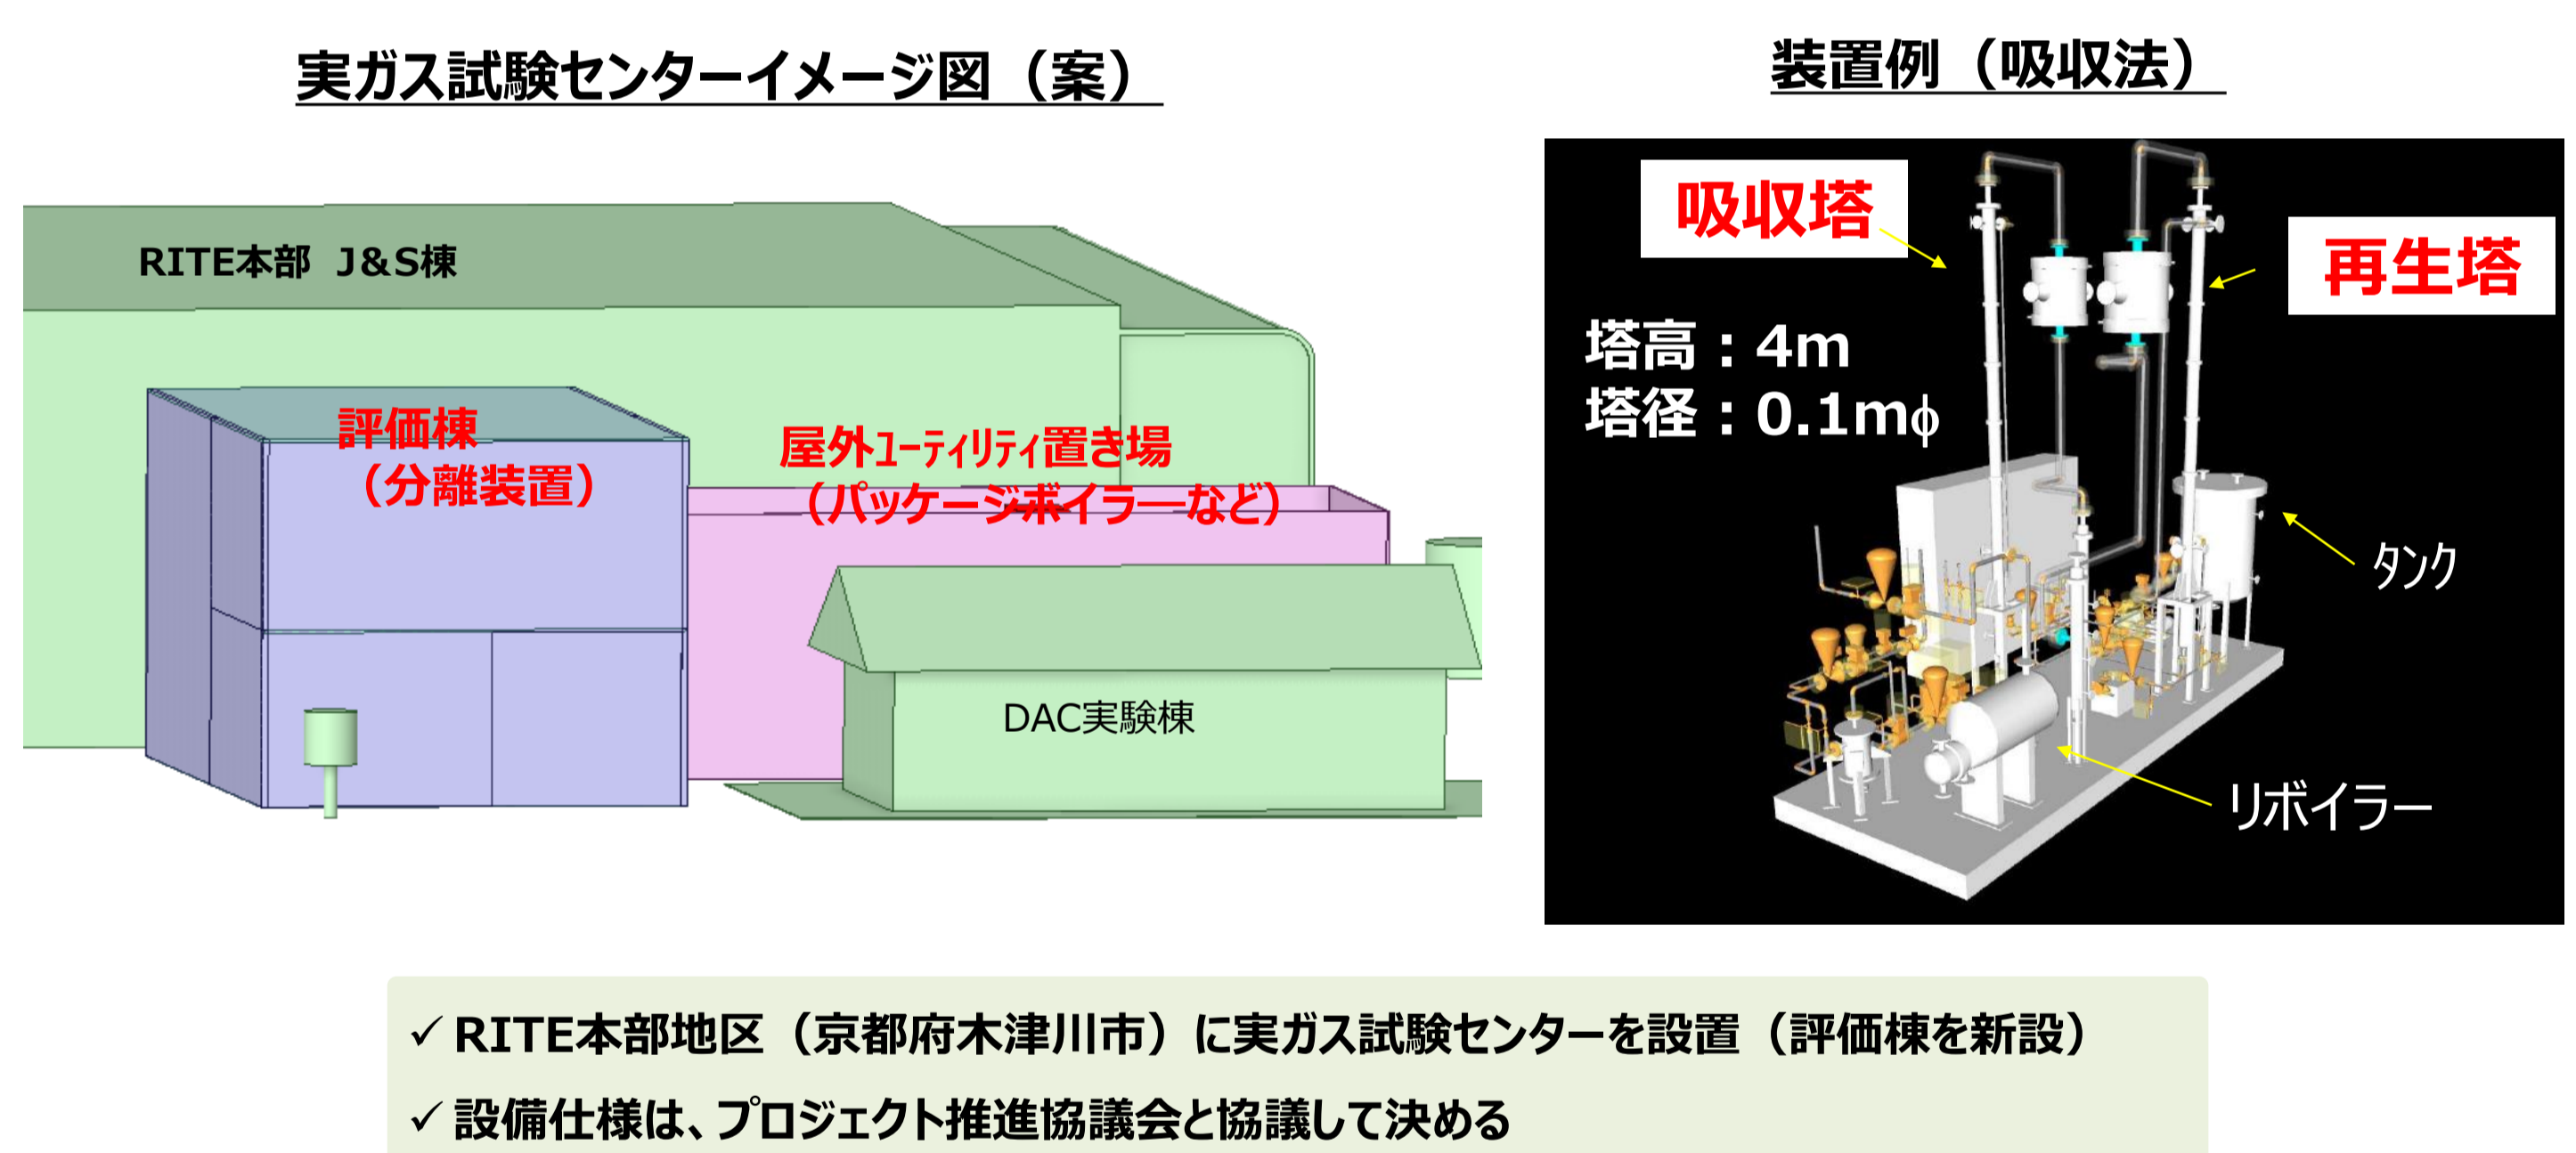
実ガス試験センターイメージ図（案）

RITE本部 J&S棟

評価棟
（分離装置）

屋外ﾕｰﾃｨﾘﾃｨ置き場
（パッケージボイラーなど）

DAC実験棟

装置例（吸収法）

吸収塔

再生塔

塔高：4m
塔径：0.1mϕ

タンク

リボイラー

✓ RITE本部地区（京都府木津川市）に実ガス試験センターを設置（評価棟を新設）

✓ 設備仕様は、プロジェクト推進協議会と協議して決める